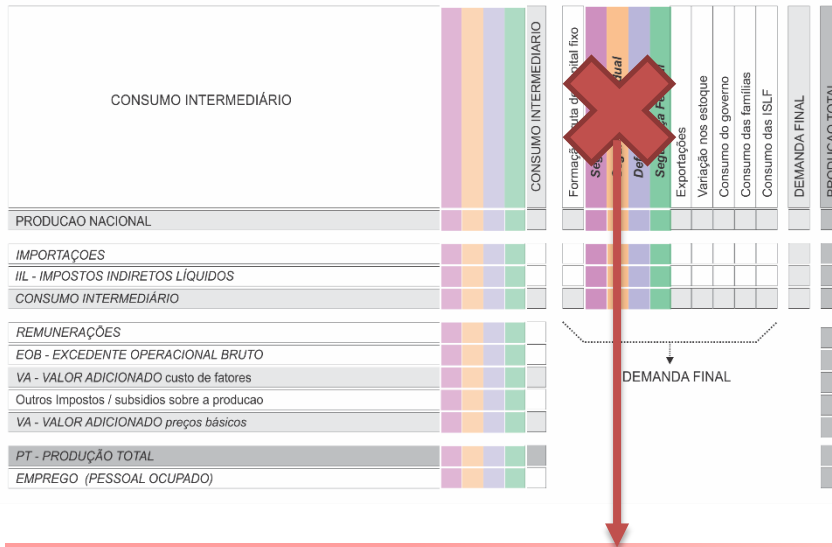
CONSUMO INTERMEDIÁRIO

CONSUMO INTERMEDIARIO

Formação bruta d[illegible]pital fixo
Se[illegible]
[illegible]ual
De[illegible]
Seg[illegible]a F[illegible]
Exportações
Variação nos estoque
Consumo do governo
Consumo das famílias
Consumo das ISLF

DEMANDA FINAL

PRODUCAO TOTAL

PRODUCAO NACIONAL

IMPORTAÇOES
IIL - IMPOSTOS INDIRETOS LÍQUIDOS
CONSUMO INTERMEDIÁRIO

REMUNERAÇÕES
EOB - EXCEDENTE OPERACIONAL BRUTO
VA - VALOR ADICIONADO custo de fatores
Outros Impostos / subsidios sobre a producao
VA - VALOR ADICIONADO preços básicos

DEMANDA FINAL

PT - PRODUÇÃO TOTAL
EMPREGO (PESSOAL OCUPADO)